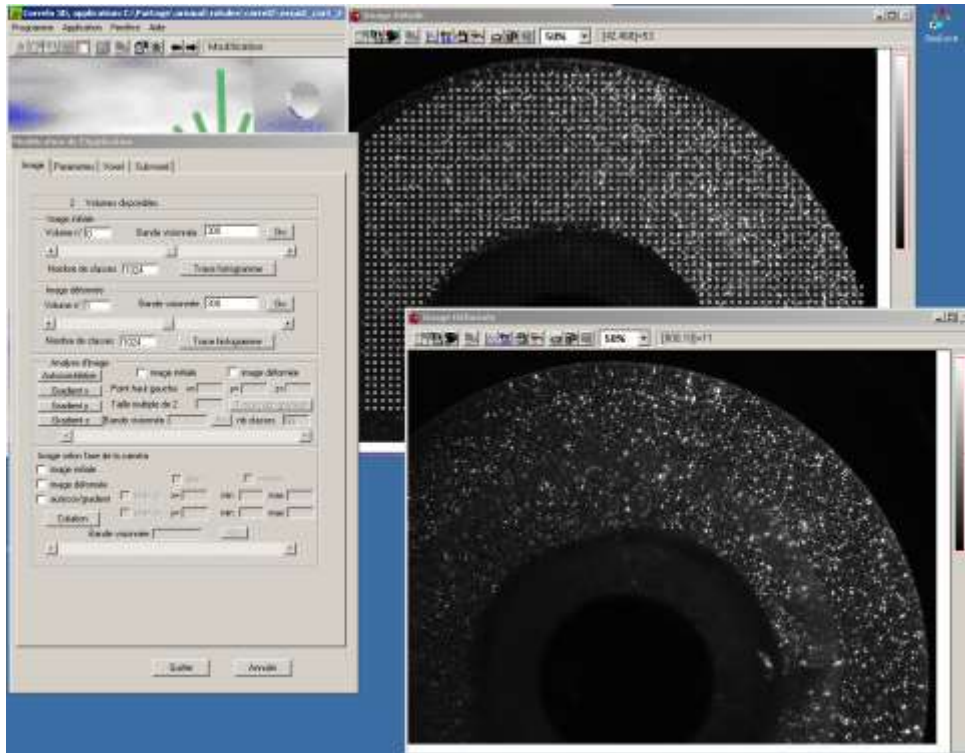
Correla 3D, applications C:/Partage/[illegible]
Programme Application Fenêtre Aide
Modification

Image initiale
50% [32,408]=53

Modification de l'Application
Image | Paramètres | Voxel | Subvoxel

2 Volumes disponibles
Image initiale
Volume n° 1 Bande visionnée 300 Go
Nombre de classes 1024 Trace histogramme
Image déformée
Volume n° 2 Bande visionnée 300 Go
Nombre de classes 1024 Trace histogramme
Analyse d'image
Autocorrélation Image initiale Image déformée
Gradient x Point haut gauche x= y= z=
Gradient y Taille multiple de 2
Gradient z Bande visionnée nb classes
Image selon base de la caméra
Image initiale
Image déformée
Autocor/gradient
Rotation
Bande visionnée

Quitter Annuler

Image déformée
50% [300,10]=11